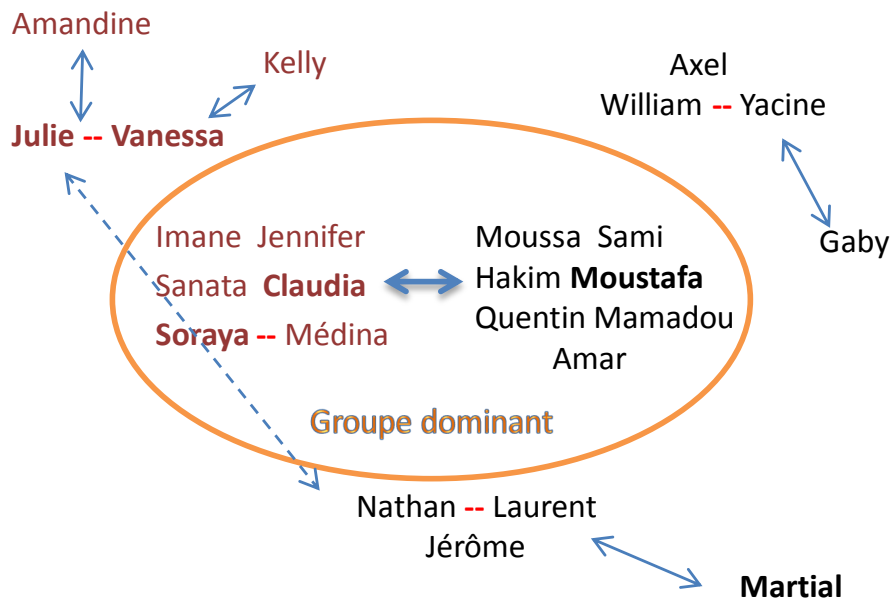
Amandine

Kelly

Julie -- Vanessa

Axel
William -- Yacine

Gaby

Imane Jennifer
Sanata Claudia
Soraya -- Médina

Moussa Sami
Hakim Moustafa
Quentin Mamadou
Amar

Groupe dominant

Nathan -- Laurent
Jérôme

Martial